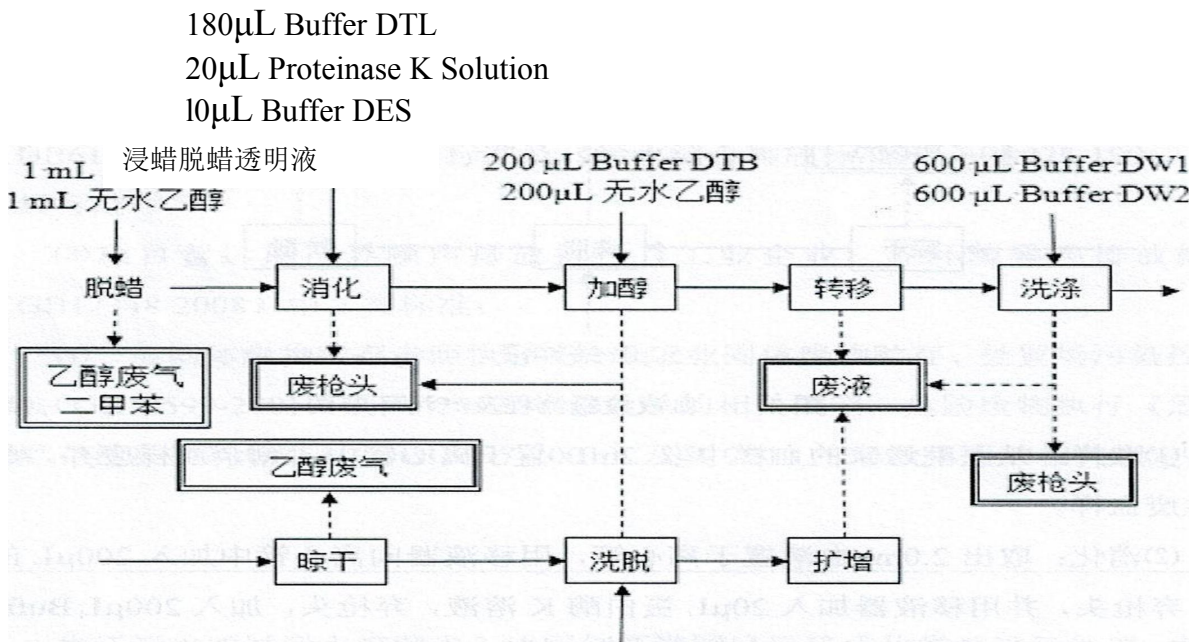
180μL Buffer DTL
20μL Proteinase K Solution
l0μL Buffer DES

1 mL 浸蜡脱蜡透明液
1 mL 无水乙醇

200 μL Buffer DTB
200μL 无水乙醇

600 μL Buffer DW1
600 μL Buffer DW2

脱蜡
消化
加醇
转移
洗涤

乙醇废气
二甲苯

废枪头
废液

乙醇废气

废枪头

晾干
洗脱
扩增